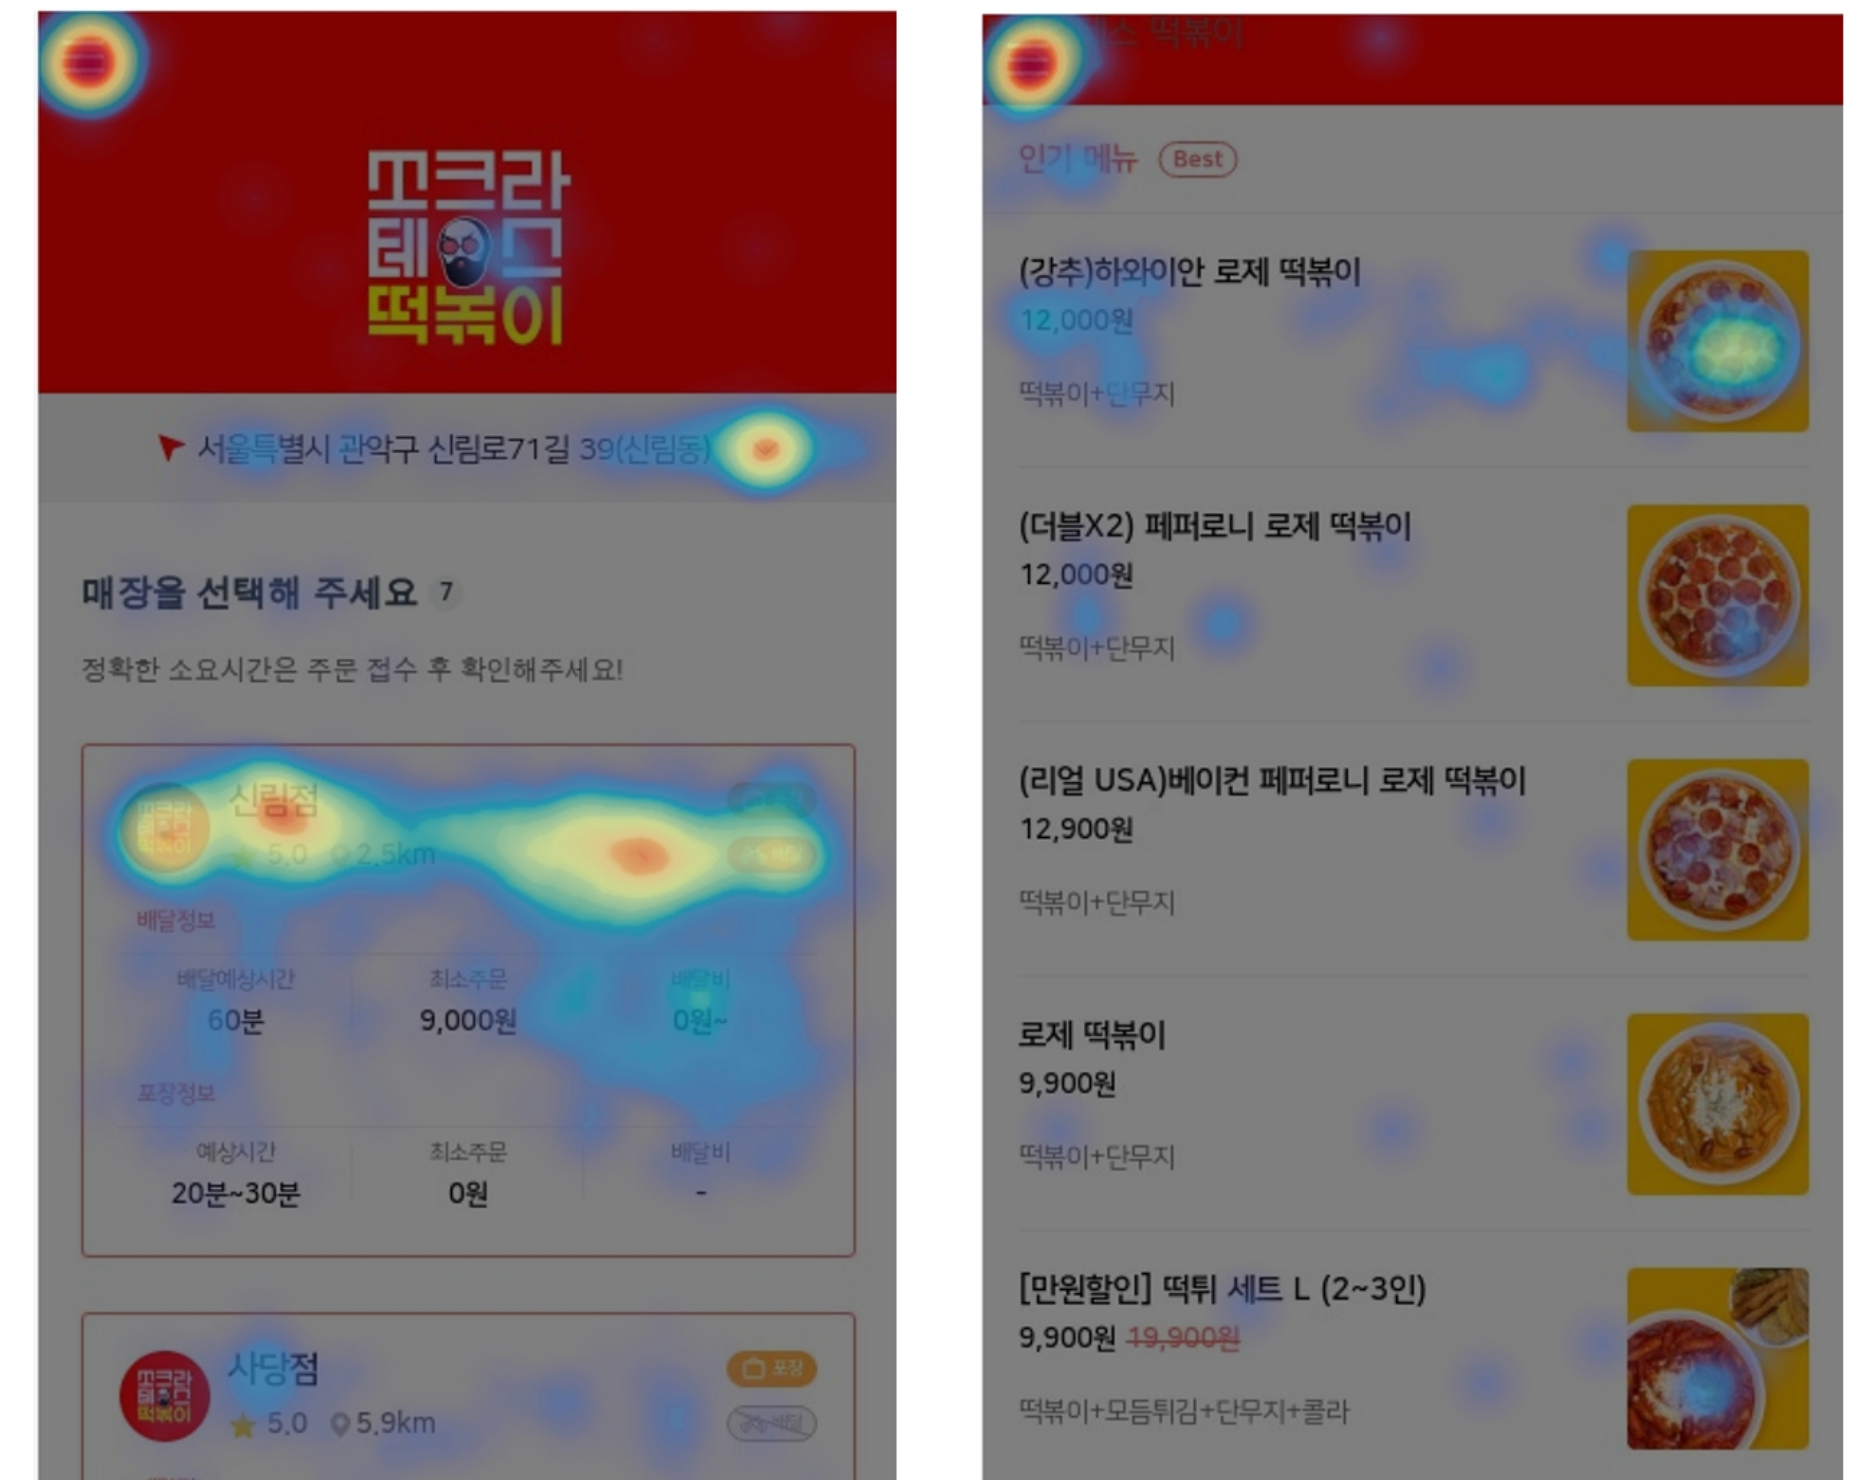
꼬크라
테스
떡볶이

서울특별시 관악구 신림로71길 39(신림동)

매장을 선택해 주세요 7

정확한 소요시간은 주문 접수 후 확인해주세요!

신림점
5.0 2.5km

배달정보

| 배달예상시간 | 최소주문 | 배달비 |
|---|---|---|
| 60분 | 9,000원 | 0원~ |

포장정보

| 예상시간 | 최소주문 | 배달비 |
|---|---|---|
| 20분~30분 | 0원 | - |

사당점
포장
5.0 5.9km
배달

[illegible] 떡볶이

인기 메뉴 Best

(강추)하와이안 로제 떡볶이
12,000원
떡볶이+단무지

(더블X2) 페퍼로니 로제 떡볶이
12,000원
떡볶이+단무지

(리얼 USA)베이컨 페퍼로니 로제 떡볶이
12,900원
떡볶이+단무지

로제 떡볶이
9,900원
떡볶이+단무지

[만원할인] 떡튀 세트 L (2~3인)
9,900원 19,900원
떡볶이+모듬튀김+단무지+콜라